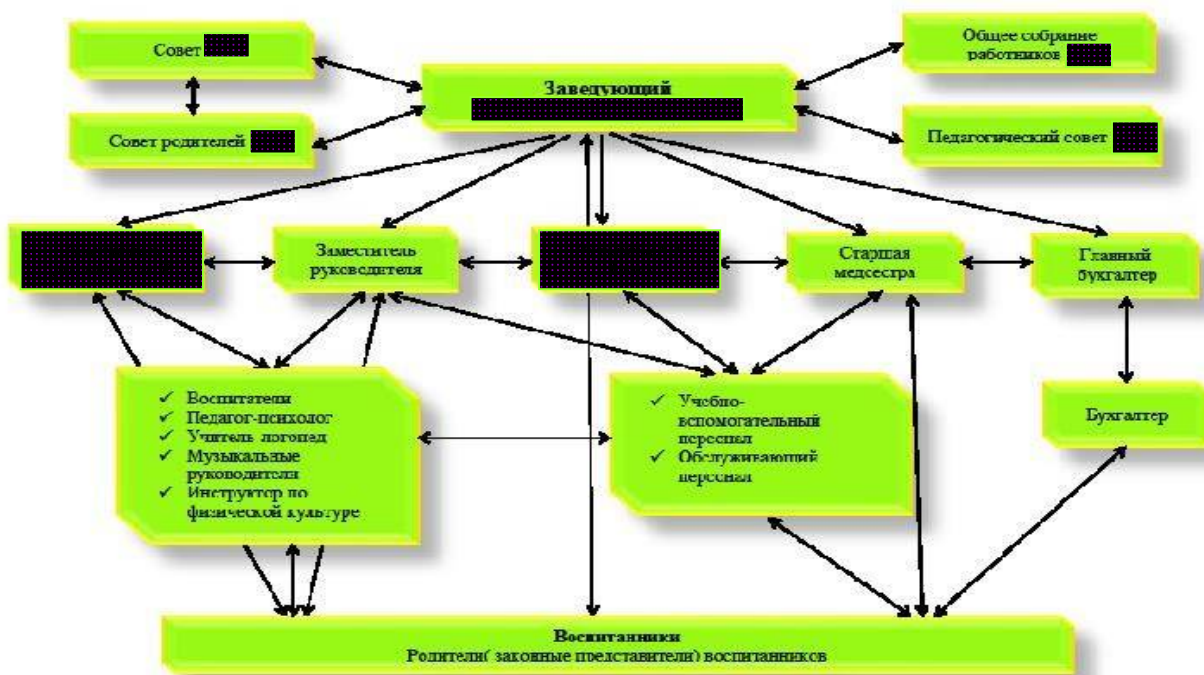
Совет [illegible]

Совет родителей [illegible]

Заведующий
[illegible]

Общее собрание работников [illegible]

Педагогический совет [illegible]

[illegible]

Заместитель руководителя

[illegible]

Старшая медсестра

Главный бухгалтер

✓ Воспитатели
✓ Педагог-психолог
✓ Учитель логопед
✓ Музыкальные руководители
✓ Инструктор по физической культуре

✓ Учебно-вспомогательный персонал
✓ Обслуживающий персонал

Бухгалтер

Воспитанники
Родители( законные представители) воспитанников